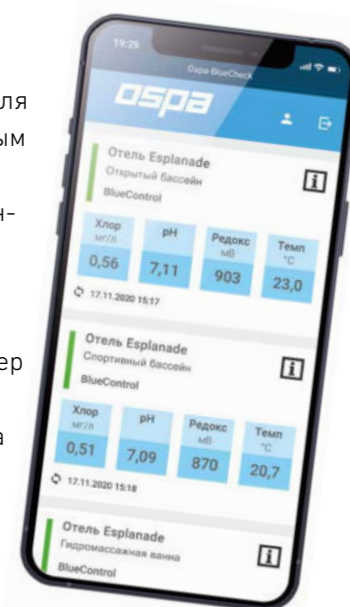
ля
ым
н-
ер
а

19:29
Ospa-BlueCheck
ospa

Отель Esplanade
Открытый бассейн
BlueControl
i

| Хлор мг/л | pH | Редокс мВ | Темп °C |
|---|---|---|---|
| 0,56 | 7,11 | 903 | 23,0 |

17.11.2020 15:17

Отель Esplanade
Спортивный бассейн
BlueControl
i

| Хлор мг/л | pH | Редокс мВ | Темп °C |
|---|---|---|---|
| 0,51 | 7,09 | 870 | 20,7 |

17.11.2020 15:18

Отель Esplanade
Гидромассажная ванна
BlueControl
i